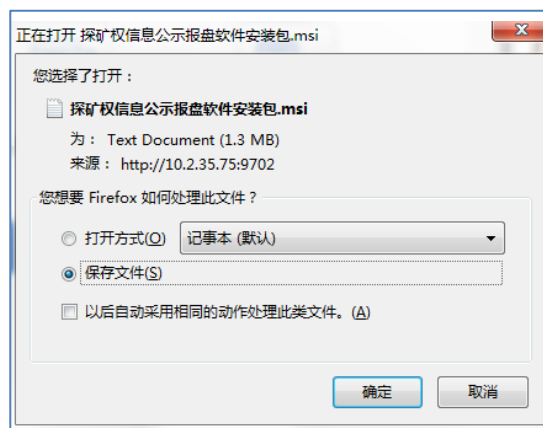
正在打开 探矿权信息公示报盘软件安装包.msi

您选择了打开：

探矿权信息公示报盘软件安装包.msi

为： Text Document (1.3 MB)

来源： http://10.2.35.75:9702

您想要 Firefox 如何处理此文件？

打开方式(O) 记事本 (默认)

保存文件(S)

以后自动采用相同的动作处理此类文件。(A)

确定 取消